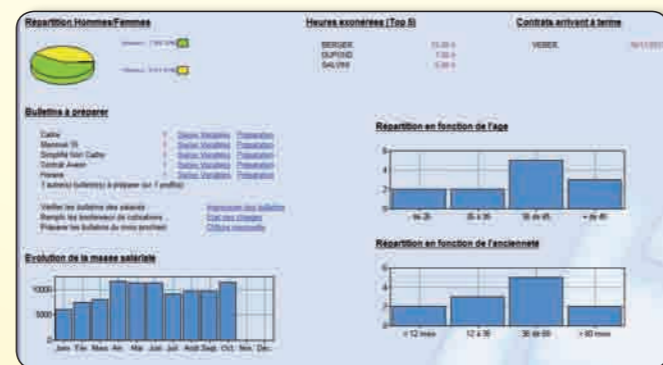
Répartition Hommes/Femmes

Heures exonérées (Top 5)

Contrats arrivant à terme

BERGER
DUPOND
SALVINI

VEBEX

Bulletins à préparer

Cathy
Manneel St
Simplifié Non Cadre
Central Avant
Horaire
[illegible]

Verifier les bulletins des salariés
Remplir les bordereaux de cotisations
Préparer les bulletins du mois prochain

Répartition en fonction de l'age

- de 25
25 à 35
36 et 45
+ de 45

Répartition en fonction de l'ancienneté

< 12 mois
12 à 36
36 et 60
> 60 mois

Evolution de la masse salariale

10000
5000
0

Janv. Fév. Mars Avr. Mai Juin Juil. Août Sept. Oct. Nov. Déc.